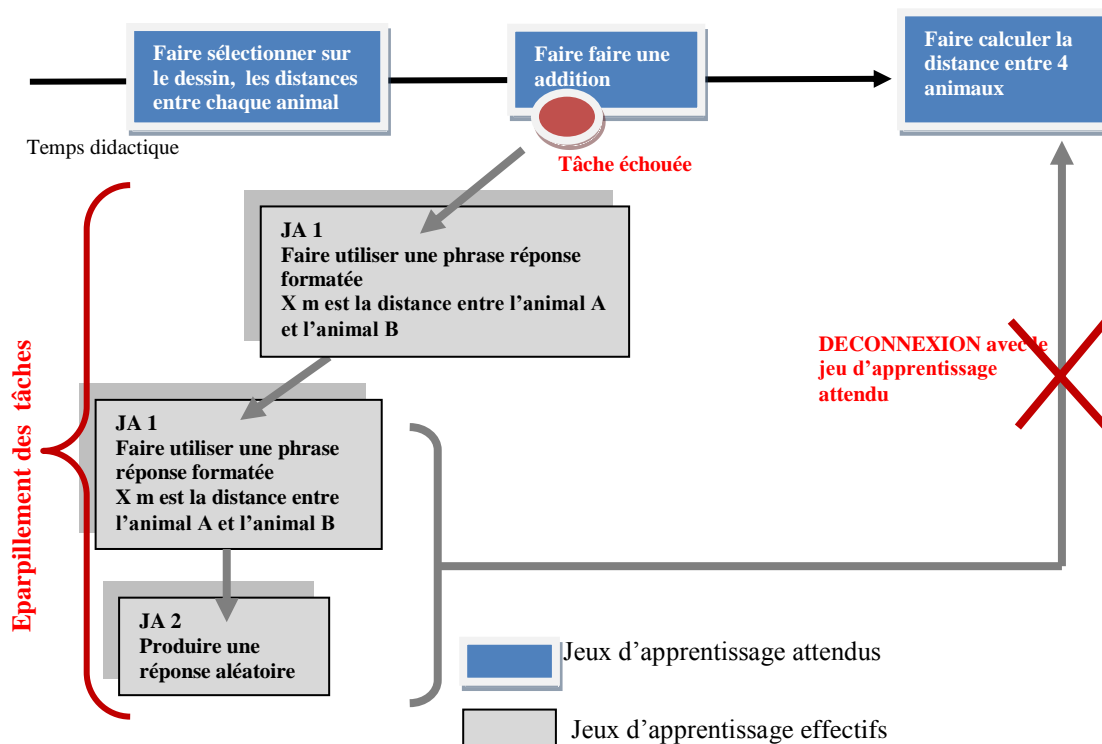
Faire sélectionner sur le dessin, les distances entre chaque animal

Faire faire une addition

Faire calculer la distance entre 4 animaux

Temps didactique

Tâche échouée

JA 1
Faire utiliser une phrase réponse formatée
X m est la distance entre l'animal A et l'animal B

DECONNEXION avec le jeu d'apprentissage attendu

Eparpillement des tâches

JA 1
Faire utiliser une phrase réponse formatée
X m est la distance entre l'animal A et l'animal B

JA 2
Produire une réponse aléatoire

Jeux d'apprentissage attendus

Jeux d'apprentissage effectifs